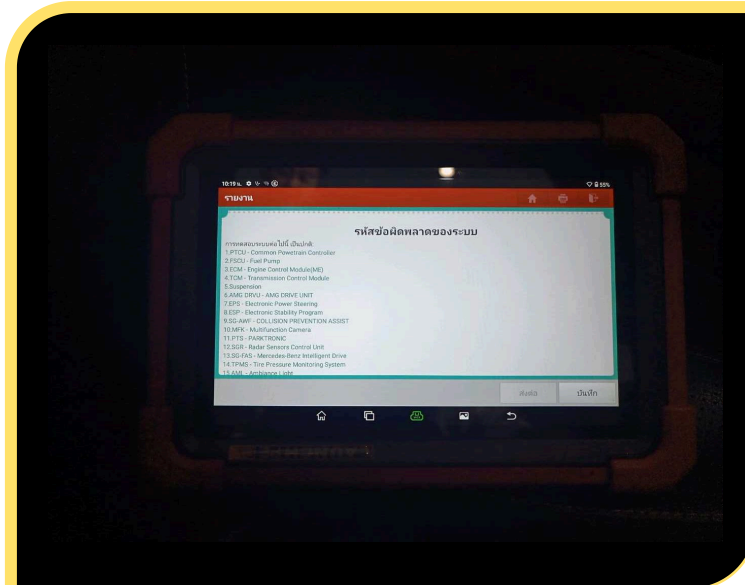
10:19 น.

58%

รายงาน

รหัสข้อผิดพลาดของระบบ

การทดสอบระบบต่อไปนี้ เป็นปกติ:

1.PTCU - Common Powertrain Controller
2.FSCU - Fuel Pump
3.ECM - Engine Control Module(ME)
4.TCM - Transmission Control Module
5.Suspension
6.AMG DRVU - AMG DRIVE UNIT
7.EPS - Electronic Power Steering
8.ESP - Electronic Stability Program
9.SG-AWF - COLLISION PREVENTION ASSIST
10.MFK - Multifunction Camera
11.PTS - PARKTRONIC
12.SGR - Radar Sensors Control Unit
13.SG-FAS - Mercedes-Benz Intelligent Drive
14.TPMS - Tire Pressure Monitoring System
15.AAL - Ambiance Light

ส่งต่อ

บันทึก